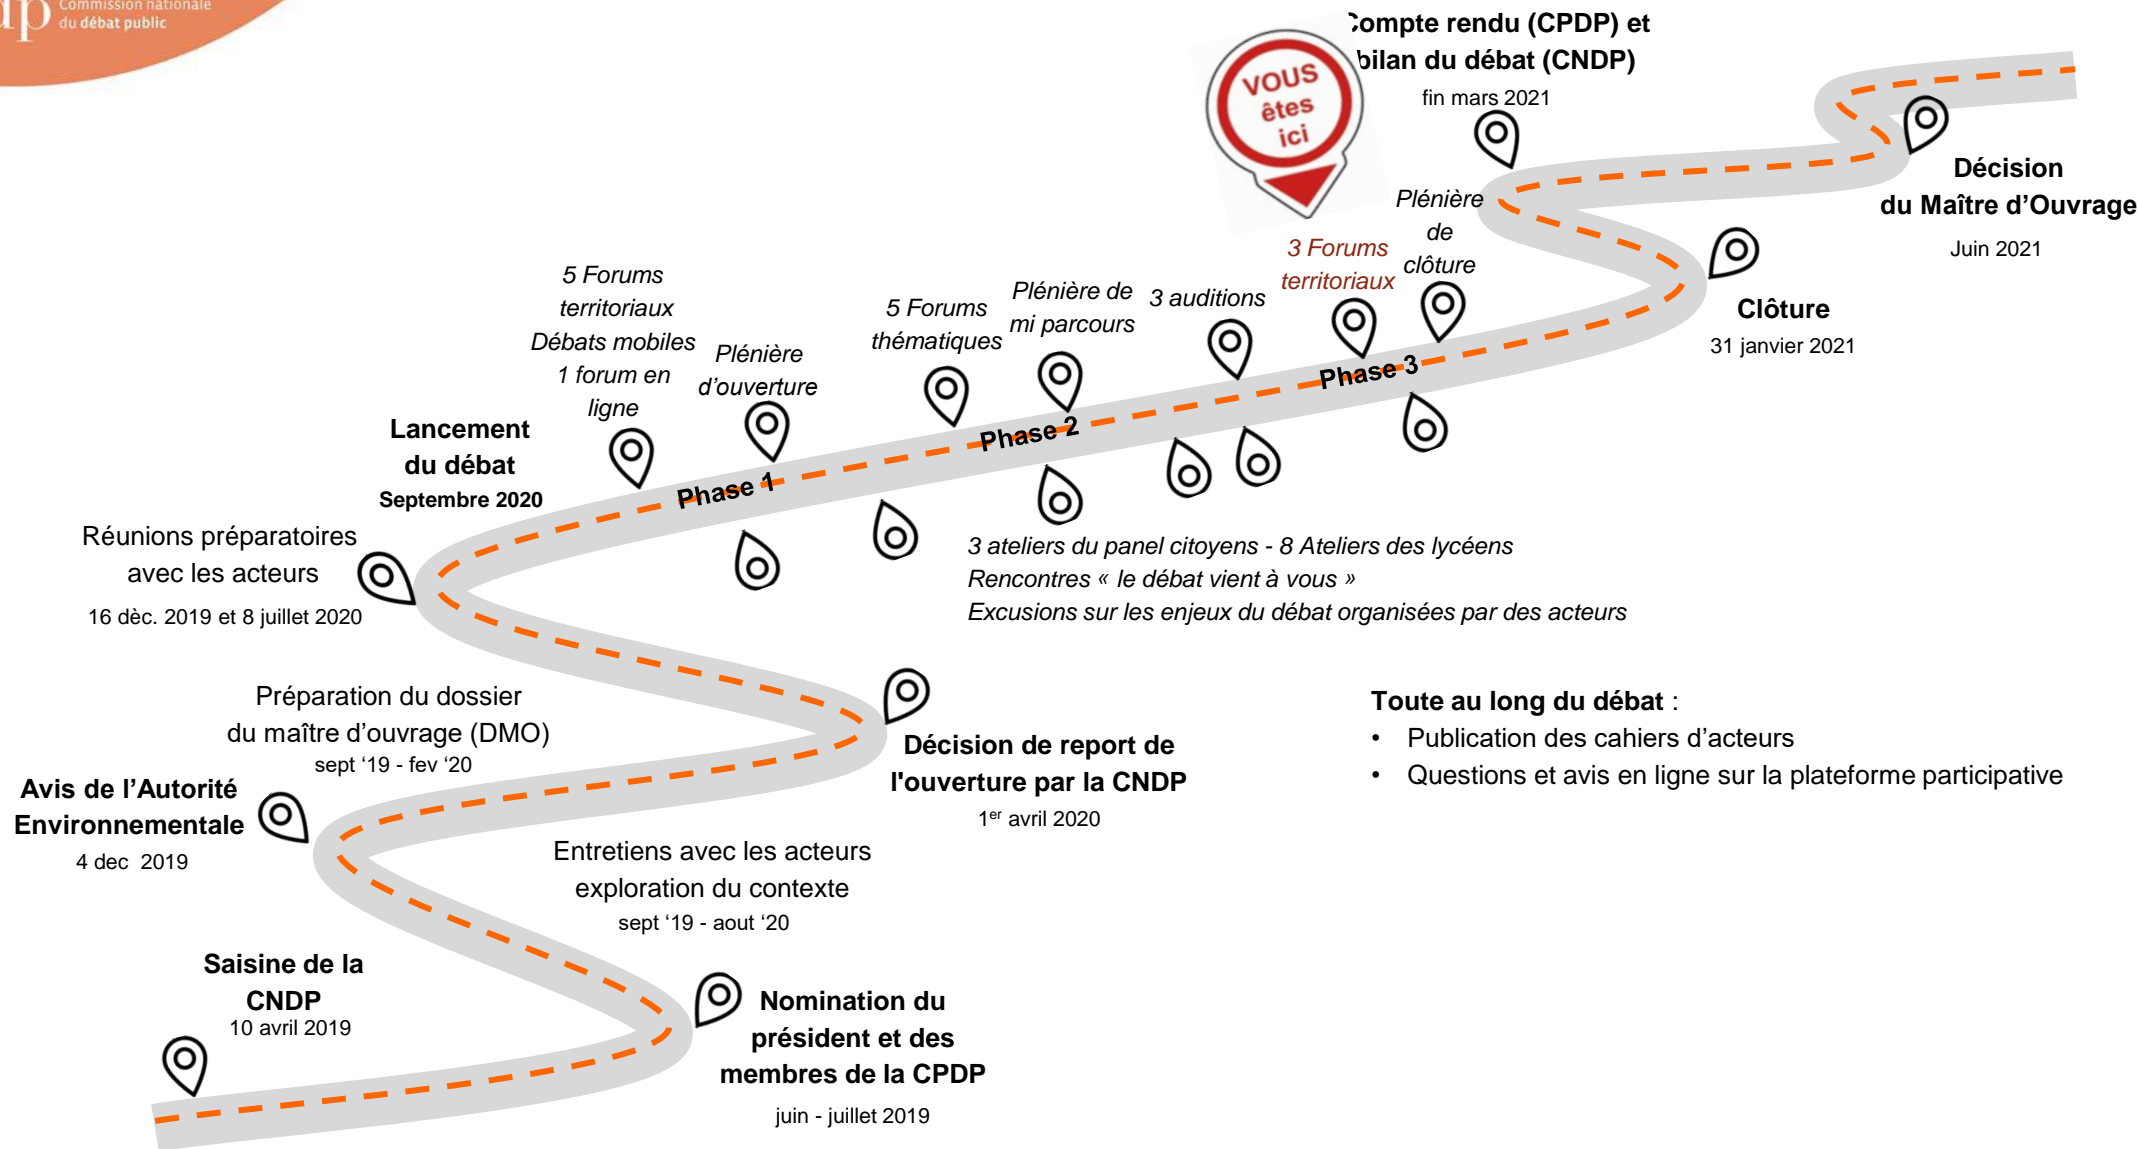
Commission nationale du débat public

Compte rendu (CPDP) et bilan du débat (CNDP)
fin mars 2021

VOUS êtes ici

Décision du Maître d'Ouvrage
Juin 2021

Plénière de clôture

3 Forums territoriaux

Clôture
31 janvier 2021

5 Forums territoriaux
Débats mobiles
1 forum en ligne

Plénière d'ouverture

5 Forums thématiques

Plénière de mi parcours

3 auditions

Phase 3

Phase 2

Phase 1

Lancement du débat
Septembre 2020

Réunions préparatoires avec les acteurs
16 déc. 2019 et 8 juillet 2020

3 ateliers du panel citoyens - 8 Ateliers des lycéens
Rencontres « le débat vient à vous »
Excusions sur les enjeux du débat organisées par des acteurs

Préparation du dossier du maître d'ouvrage (DMO)
sept '19 - fev '20

Décision de report de l'ouverture par la CNDP
1$^{er}$ avril 2020

Toute au long du débat :
• Publication des cahiers d'acteurs
• Questions et avis en ligne sur la plateforme participative

Avis de l'Autorité Environnementale
4 dec 2019

Entretiens avec les acteurs exploration du contexte
sept '19 - aout '20

Saisine de la CNDP
10 avril 2019

Nomination du président et des membres de la CPDP
juin - juillet 2019